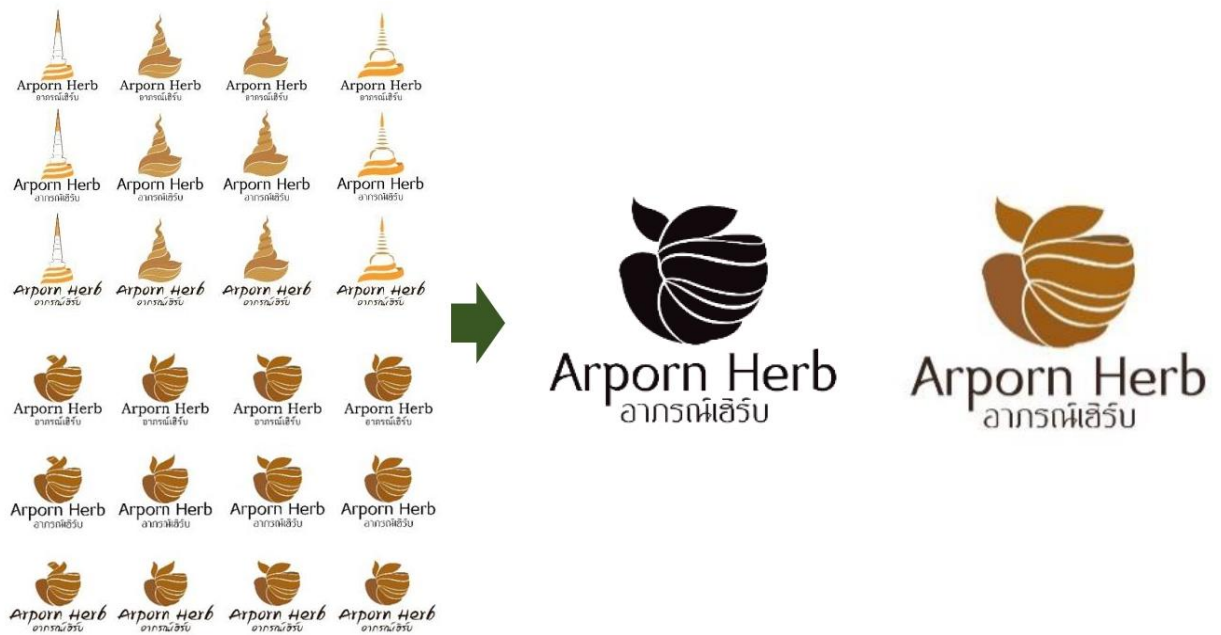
Arporn Herb
อาภรณ์เฮิร์บ

Arporn Herb
อาภรณ์เฮิร์บ

Arporn Herb
อาภรณ์เฮิร์บ

Arporn Herb
อาภรณ์เฮิร์บ

Arporn Herb
อาภรณ์เฮิร์บ

Arporn Herb
อาภรณ์เฮิร์บ

Arporn Herb
อาภรณ์เฮิร์บ

Arporn Herb
อาภรณ์เฮิร์บ

Arporn Herb
อาภรณ์เฮิร์บ

Arporn Herb
อาภรณ์เฮิร์บ

Arporn Herb
อาภรณ์เฮิร์บ

Arporn Herb
อาภรณ์เฮิร์บ

Arporn Herb
อาภรณ์เฮิร์บ

Arporn Herb
อาภรณ์เฮิร์บ

Arporn Herb
อาภรณ์เฮิร์บ

Arporn Herb
อาภรณ์เฮิร์บ

Arporn Herb
อาภรณ์เฮิร์บ

Arporn Herb
อาภรณ์เฮิร์บ

Arporn Herb
อาภรณ์เฮิร์บ

Arporn Herb
อาภรณ์เฮิร์บ

Arporn Herb
อาภรณ์เฮิร์บ

Arporn Herb
อาภรณ์เฮิร์บ

Arporn Herb
อาภรณ์เฮิร์บ

Arporn Herb
อาภรณ์เฮิร์บ

Arporn Herb
อาภรณ์เฮิร์บ

Arporn Herb
อาภรณ์เฮิร์บ